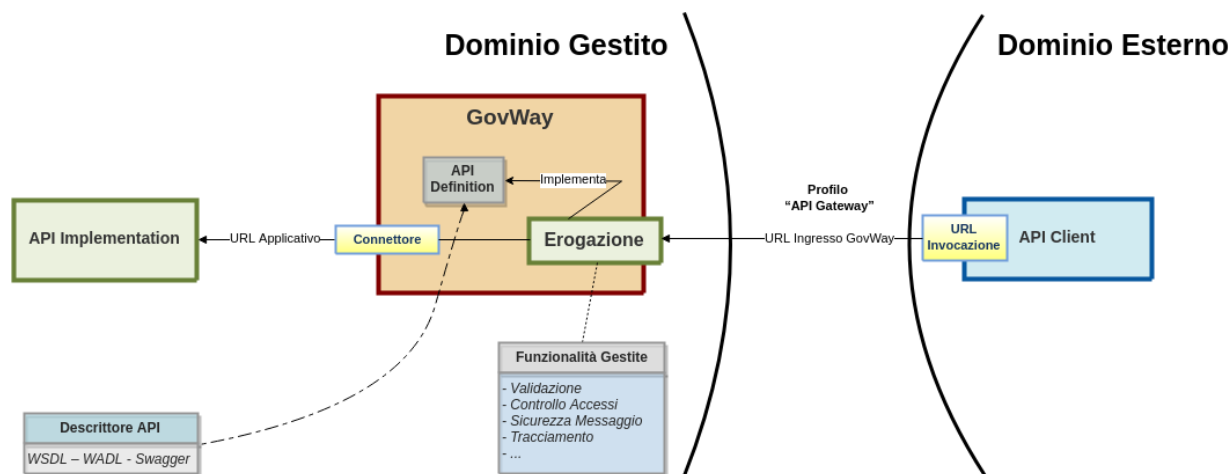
Dominio Gestito

Dominio Esterno

GovWay

API Definition

Implementa

Profilo
"API Gateway"

API Implementation

URL Applicativo

Connettore

Erogazione

URL Ingresso GovWay

URL Invocazione

API Client

Funzionalità Gestite

- Validazione
- Controllo Accessi
- Sicurezza Messaggio
- Tracciamento
- ...

Descrittore API

WSDL – WADL - Swagger